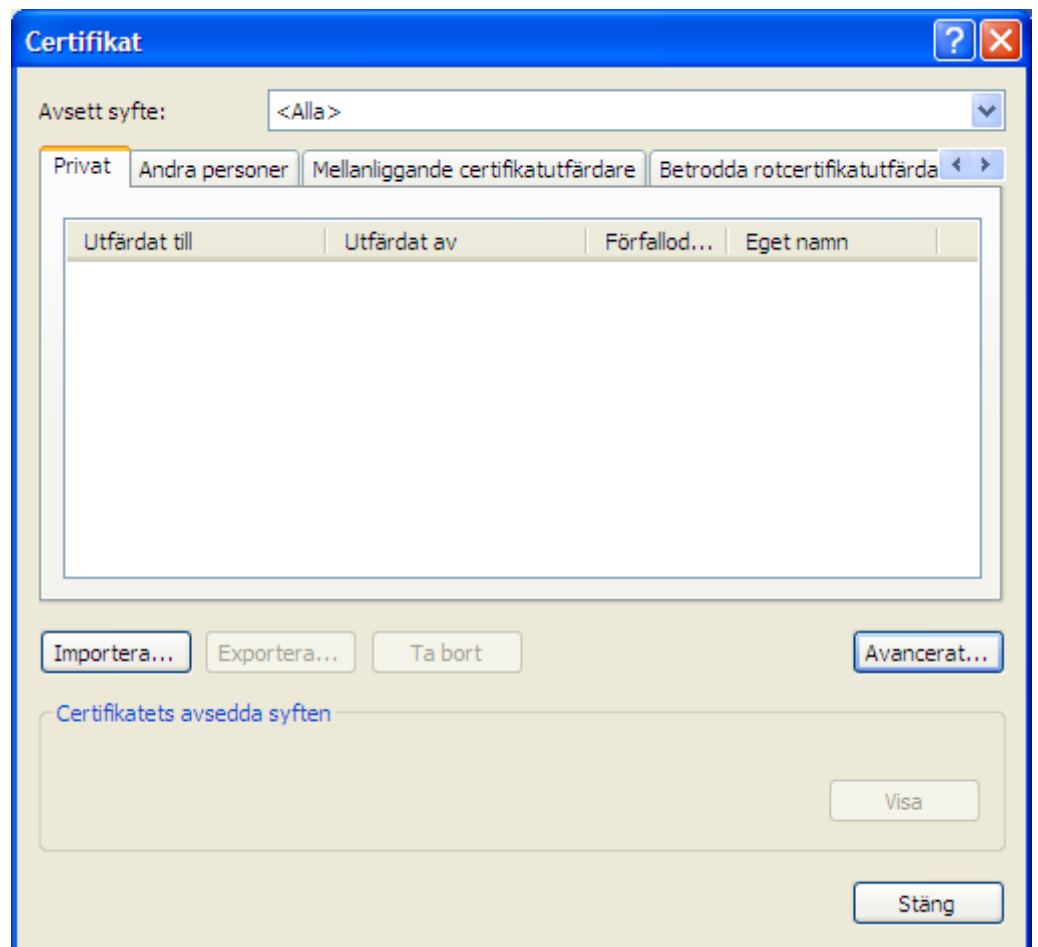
Certifikat

Avsett syfte: <Alla>

Privat | Andra personer | Mellanliggande certifikatutfärdare | Betrodda rotcertifikatutfärda

| Utfärdat till | Utfärdat av | Förfallod... | Eget namn |
|---|---|---|---|

Importera... Exportera... Ta bort Avancerat...

Certifikatets avsedda syften

Visa

Stäng